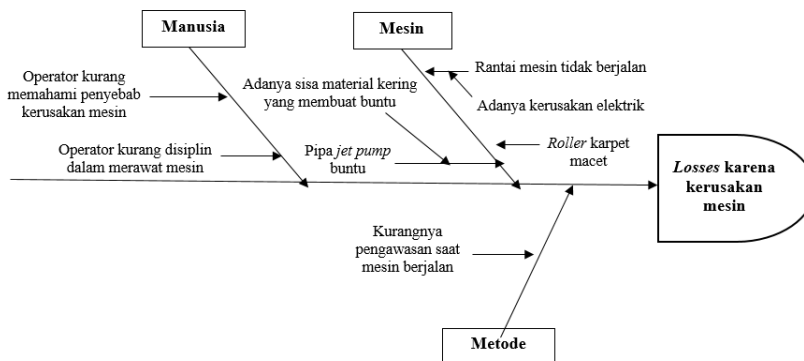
Manusia

Mesin

Operator kurang memahami penyebab kerusakan mesin

Adanya sisa material kering yang membuat buntu

Rantai mesin tidak berjalan

Adanya kerusakan elektrik

Operator kurang disiplin dalam merawat mesin

Pipa *jet pump* buntu

*Roller* karpet macet

*Losses* karena kerusakan mesin

Kurangnya pengawasan saat mesin berjalan

Metode